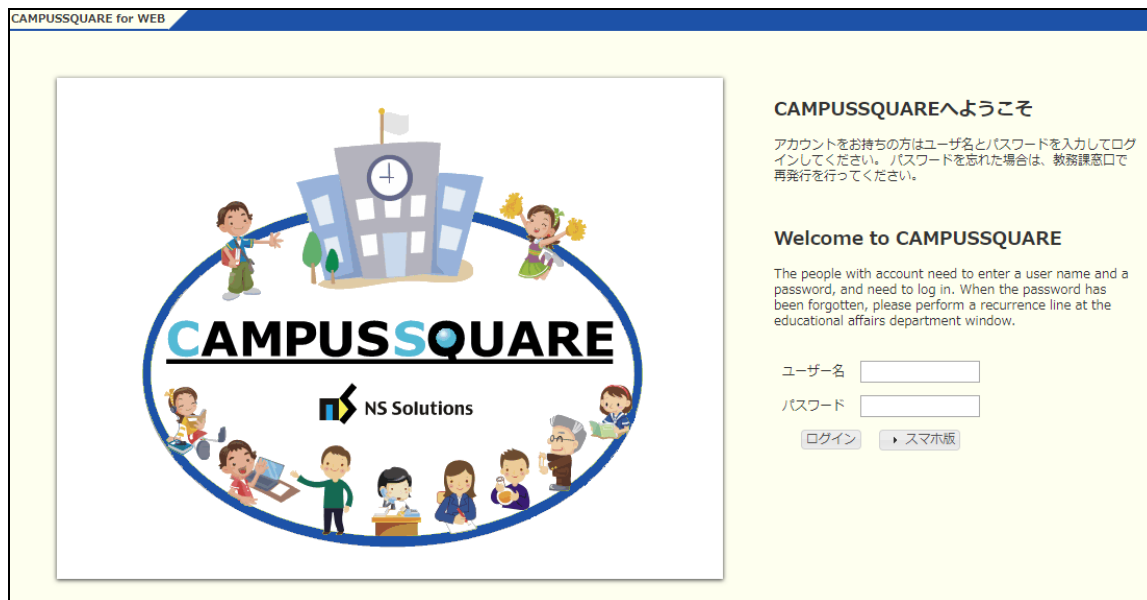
CAMPUSSQUARE for WEB

CAMPUSSQUARE

NS Solutions

CAMPUSSQUAREへようこそ

アカウントをお持ちの方はユーザ名とパスワードを入力してログインしてください。 パスワードを忘れた場合は、教務課窓口で再発行を行ってください。

Welcome to CAMPUSSQUARE

The people with account need to enter a user name and a password, and need to log in. When the password has been forgotten, please perform a recurrence line at the educational affairs department window.

ユーザー名

パスワード

ログイン

スマホ版